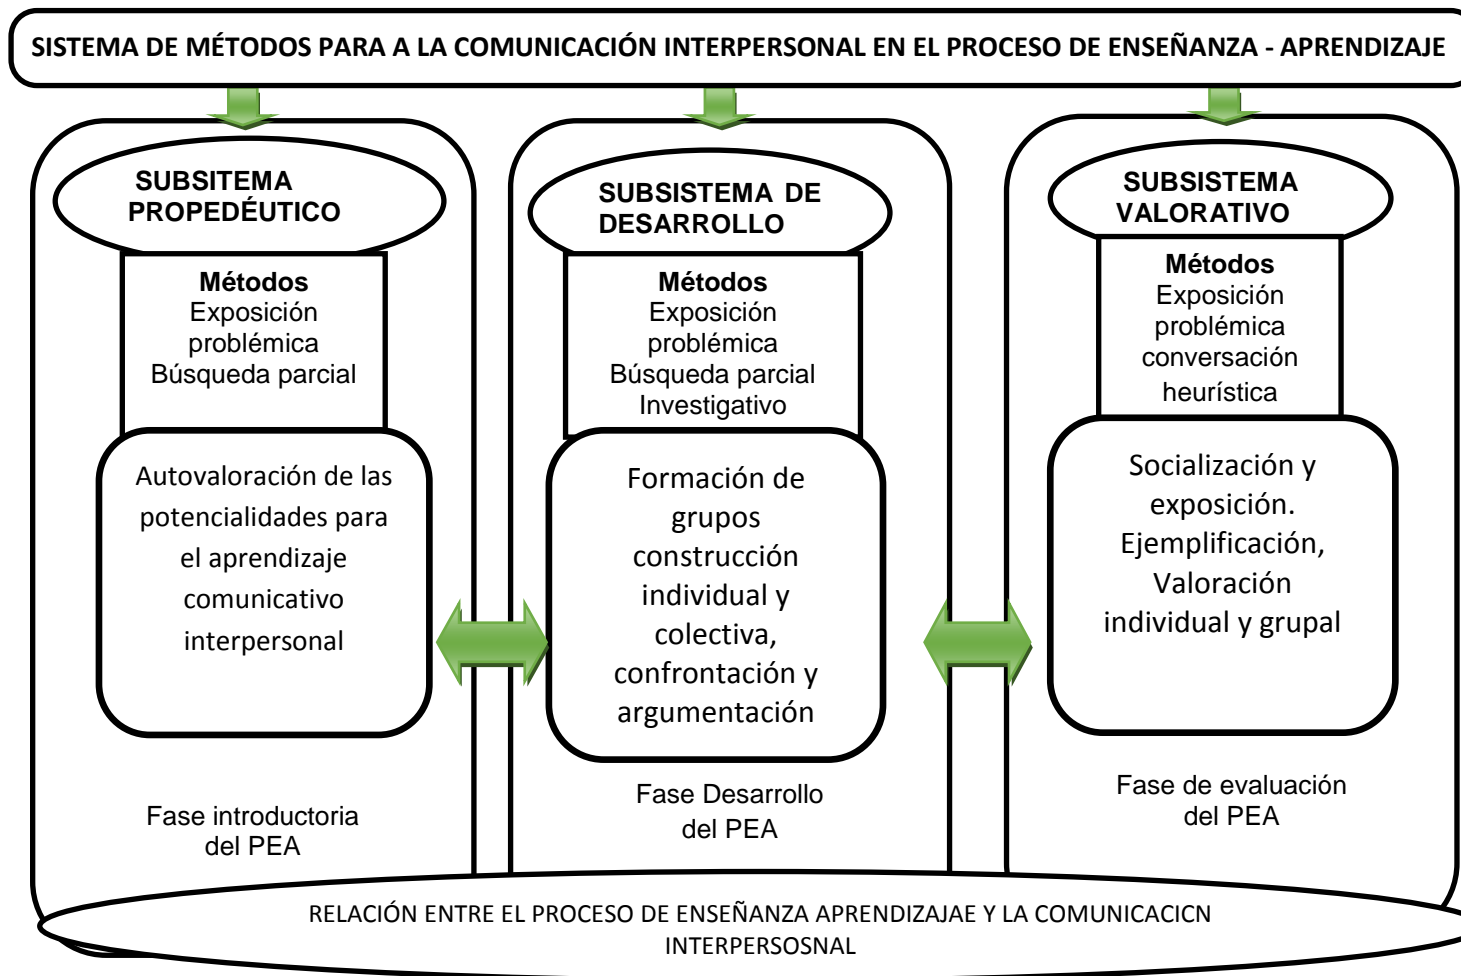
SISTEMA DE MÉTODOS PARA A LA COMUNICACIÓN INTERPERSONAL EN EL PROCESO DE ENSEÑANZA - APRENDIZAJE

SUBSITEMA PROPEDÉUTICO

Métodos
Exposición problémica
Búsqueda parcial

Autovaloración de las potencialidades para el aprendizaje comunicativo interpersonal

Fase introductoria del PEA

SUBSISTEMA DE DESARROLLO

Métodos
Exposición problémica
Búsqueda parcial
Investigativo

Formación de grupos construcción individual y colectiva, confrontación y argumentación

Fase Desarrollo del PEA

SUBSISTEMA VALORATIVO

Métodos
Exposición problémica
conversación heurística

Socialización y exposición. Ejemplificación, Valoración individual y grupal

Fase de evaluación del PEA

RELACIÓN ENTRE EL PROCESO DE ENSEÑANZA APRENDIZAJAE Y LA COMUNICACICN INTERPERSOSNAL